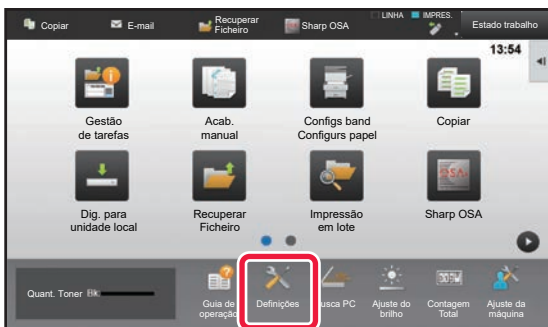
Copiar
E-mail
Recuperar Ficheiro
Sharp OSA
LINHA
IMPRES.
Estado trabalho
13:54

Gestão de tarefas
Acab. manual
Configs band Configurs papel
Copiar
Dig. para unidade local
Recuperar Ficheiro
Impressão em lote
Sharp OSA

Quant. Toner Bk
Guia de operação
Definições
Busca PC
Ajuste do brilho
Contagem Total
Ajuste da máquina